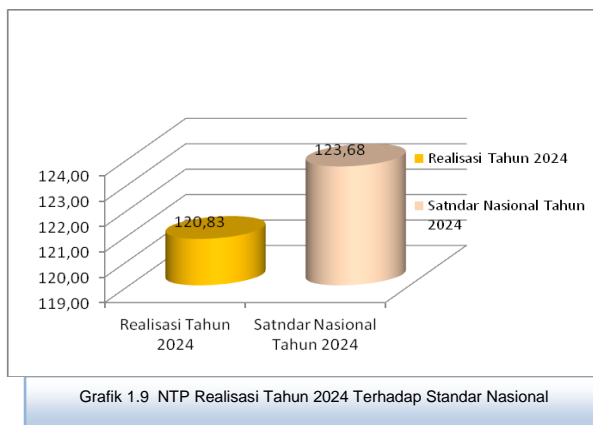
124,00
123,00
122,00
121,00
120,00
119,00

120,83
123,68

Realisasi Tahun 2024
Satndar Nasional Tahun 2024

Realisasi Tahun 2024
Satndar Nasional Tahun 2024

Grafik 1.9 NTP Realisasi Tahun 2024 Terhadap Standar Nasional